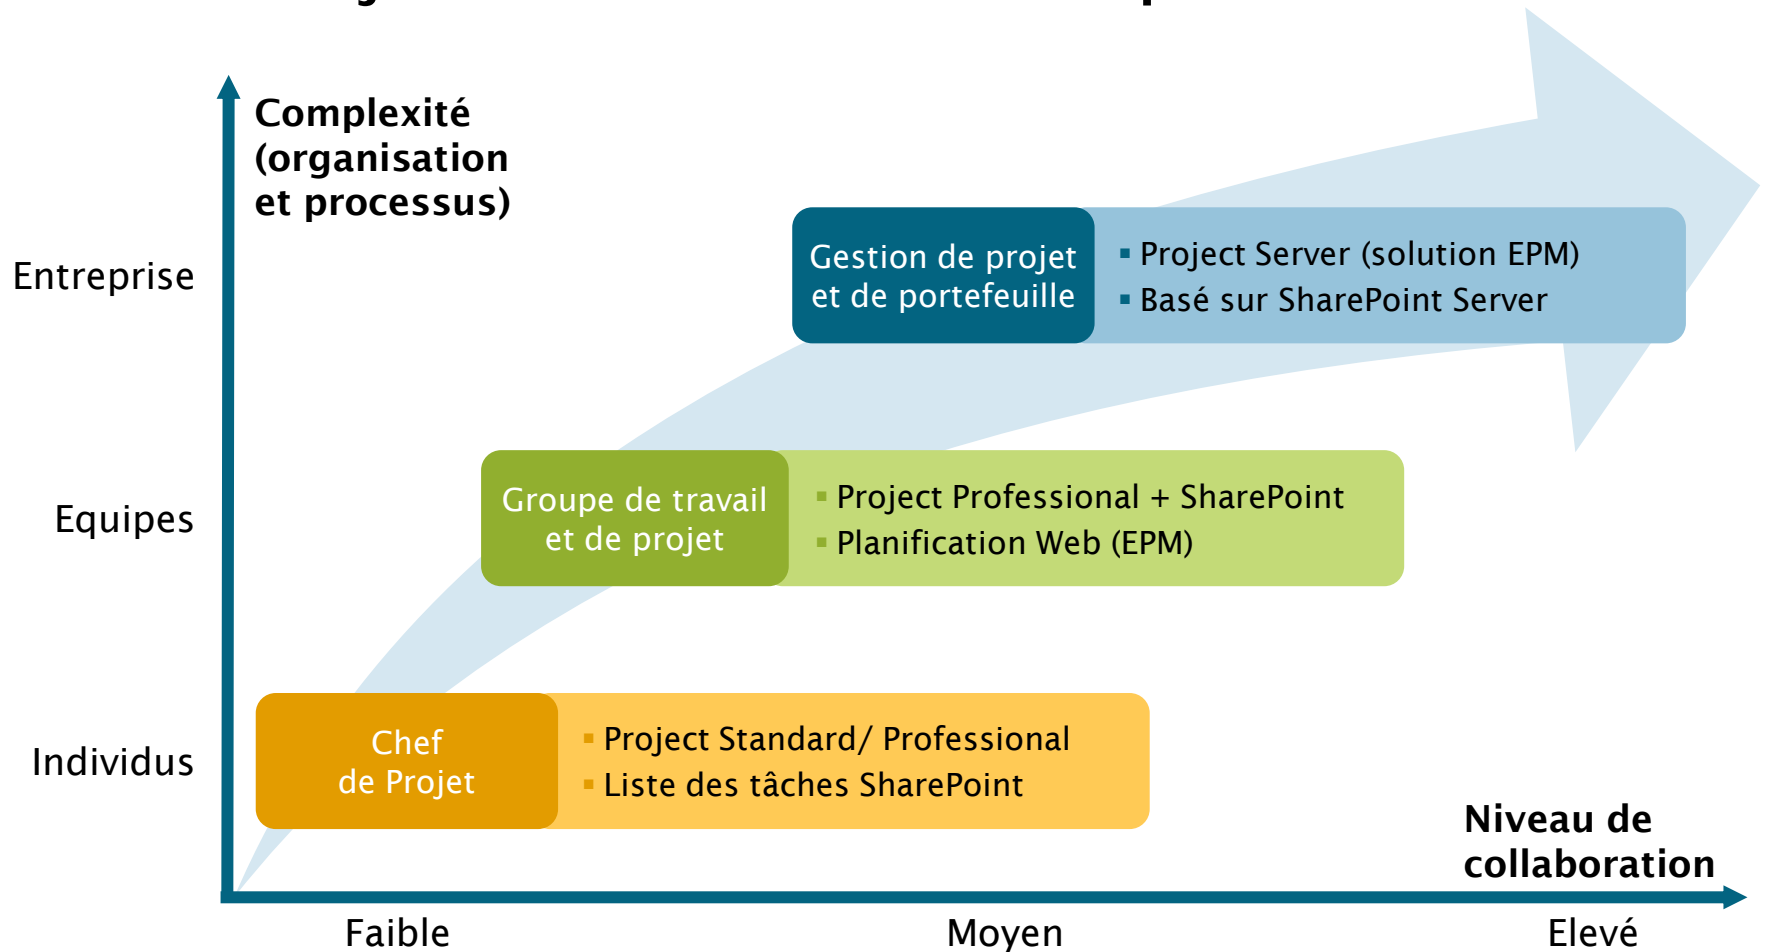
Complexité (organisation et processus)

Entreprise

Equipes

Individus

Gestion de projet et de portefeuille

Project Server (solution EPM)
Basé sur SharePoint Server

Groupe de travail et de projet

Project Professional + SharePoint
Planification Web (EPM)

Chef de Projet

Project Standard/ Professional
Liste des tâches SharePoint

Niveau de collaboration

Faible

Moyen

Elevé